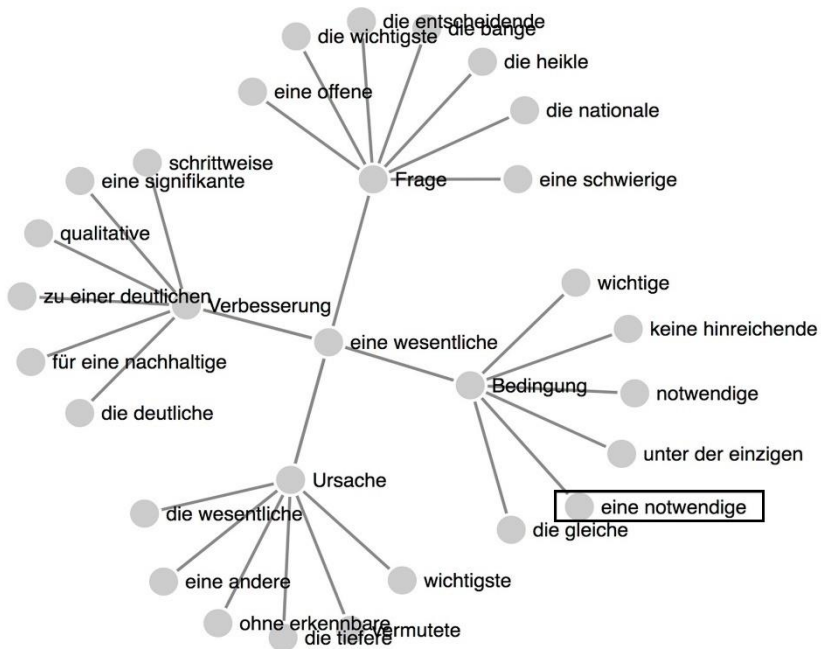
die entscheidende
die wichtigste
die bange
die heikle
eine offene
die nationale
Frage
eine schwierige
schrittweise
eine signifikante
qualitative
zu einer deutlichen
Verbesserung
für eine nachhaltige
die deutliche
eine wesentliche
wichtige
keine hinreichende
Bedingung
notwendige
unter der einzigen
eine notwendige
die gleiche
Ursache
die wesentliche
eine andere
wichtigste
ohne erkennbare
die tiefere
vermutete